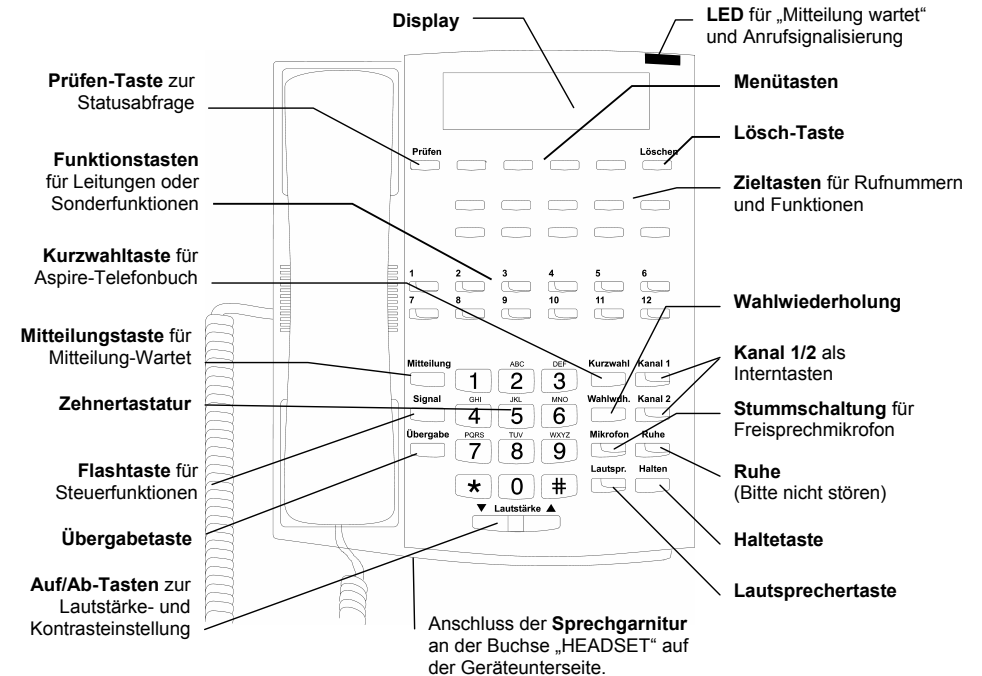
Display

LED für „Mitteilung wartet“ und Anrufsignalisierung

Prüfen-Taste zur Statusabfrage

Menütasten

Lösch-Taste

Prüfen

Löschen

Funktionstasten für Leitungen oder Sonderfunktionen

Zieltasten für Rufnummern und Funktionen

Kurzwahltaste für Aspire-Telefonbuch

1 2 3 4 5 6

7 8 9 10 11 12

Wahlwiederholung

Mitteilungstaste für Mitteilung-Wartet

Mitteilung

ABC DEF

1 2 3

Kurzwahl

Kanal 1

Kanal 1/2 als Interntasten

Zehnertastatur

Signal

GHI JKL MNO

4 5 6

Wahlwdh.

Kanal 2

Stummschaltung für Freisprechmikrofon

Übergabe

PQRS TUV WXYZ

7 8 9

Mikrofon

Ruhe

Flashtaste für Steuerfunktionen

Ruhe (Bitte nicht stören)

* 0 #

Lautspr.

Halten

▼ Lautstärke ▲

Übergabetaste

Haltetaste

Auf/Ab-Tasten zur Lautstärke- und Kontrasteinstellung

Lautsprechertaste

Anschluss der Sprechgarnitur an der Buchse „HEADSET“ auf der Geräteunterseite.